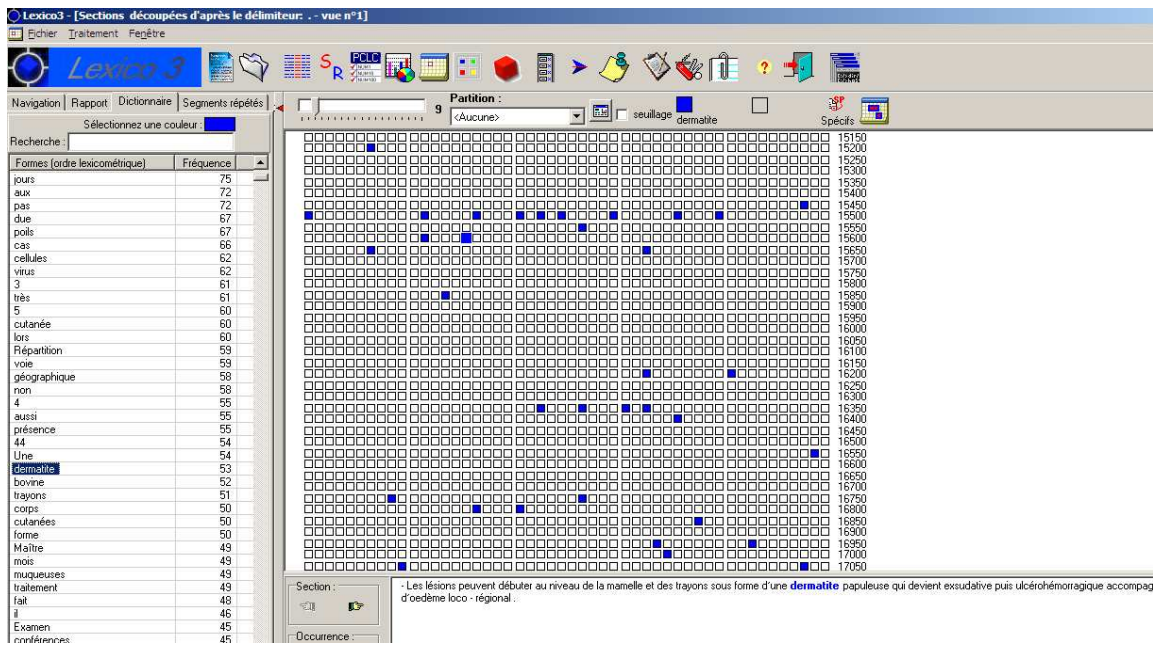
Lexico3 - [Sections découpées d'après le délimiteur: . - vue n°1]

Fichier Traitement Fenêtre

Lexico 3

Navigation | Rapport | Dictionnaire | Segments répétés

Sélectionnez une couleur :

Recherche :

| Formes (ordre lexicométrique) | Fréquence |
|---|---|
| jours | 75 |
| aux | 72 |
| pas | 72 |
| due | 67 |
| poils | 67 |
| cas | 66 |
| cellules | 62 |
| virus | 62 |
| 3 | 61 |
| très | 61 |
| 5 | 60 |
| cutanée | 60 |
| lors | 60 |
| Répartition | 59 |
| voie | 59 |
| géographique | 58 |
| non | 58 |
| 4 | 55 |
| aussi | 55 |
| présence | 55 |
| 44 | 54 |
| Une | 54 |
| dermatite | 53 |
| bovine | 52 |
| trayons | 51 |
| corps | 50 |
| cutanées | 50 |
| forme | 50 |
| Maître | 49 |
| mois | 49 |
| muqueuses | 49 |
| traitement | 49 |
| fait | 48 |
| il | 46 |
| Examen | 45 |
| conférences | 45 |

9

Partition :

<Aucune>

seuillage

dermatite

Spécifs

15150
15200
15250
15300
15350
15400
15450
15500
15550
15600
15650
15700
15750
15800
15850
15900
15950
16000
16050
16100
16150
16200
16250
16300
16350
16400
16450
16500
16550
16600
16650
16700
16750
16800
16850
16900
16950
17000
17050

Section :

Occurrence :

- Les lésions peuvent débuter au niveau de la mamelle et des trayons sous forme d'une dermatite papuleuse qui devient exsudative puis ulcérohémorragique accompag d'oedème loco - régional .